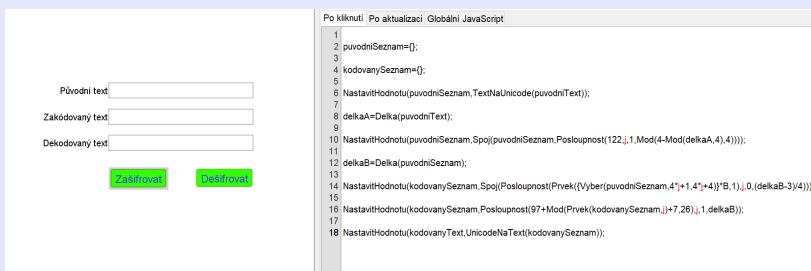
Původní text

Zakódovaný text

Dekodovaný text

Zašifrovat

Dešifrovat

Po kliknutí | Po aktualizaci | Globální JavaScript

1
2 puvodniSeznam={};
3
4 kodovanySeznam={};
5
6 NastavitHodnotu(puvodniSeznam,TextNaUnicode(puvodniText));
7
8 delkaA=Delka(puvodniText);
9
10 NastavitHodnotu(puvodniSeznam,Spoj(puvodniSeznam,Posloupnost(122,j,1,Mod(4-Mod(delkaA,4),4))));
11
12 delkaB=Delka(puvodniSeznam);
13
14 NastavitHodnotu(kodovanySeznam,Spoj(Posloupnost(Prvek({Vyber(puvodniSeznam,4*j+1,4*j+4)}*B,1),j,0,(delkaB-3)/4))
15
16 NastavitHodnotu(kodovanySeznam,Posloupnost(97+Mod(Prvek(kodovanySeznam,j)+7,26),j,1,delkaB));
17
18 NastavitHodnotu(kodovanyText,UnicodeNaText(kodovanySeznam));